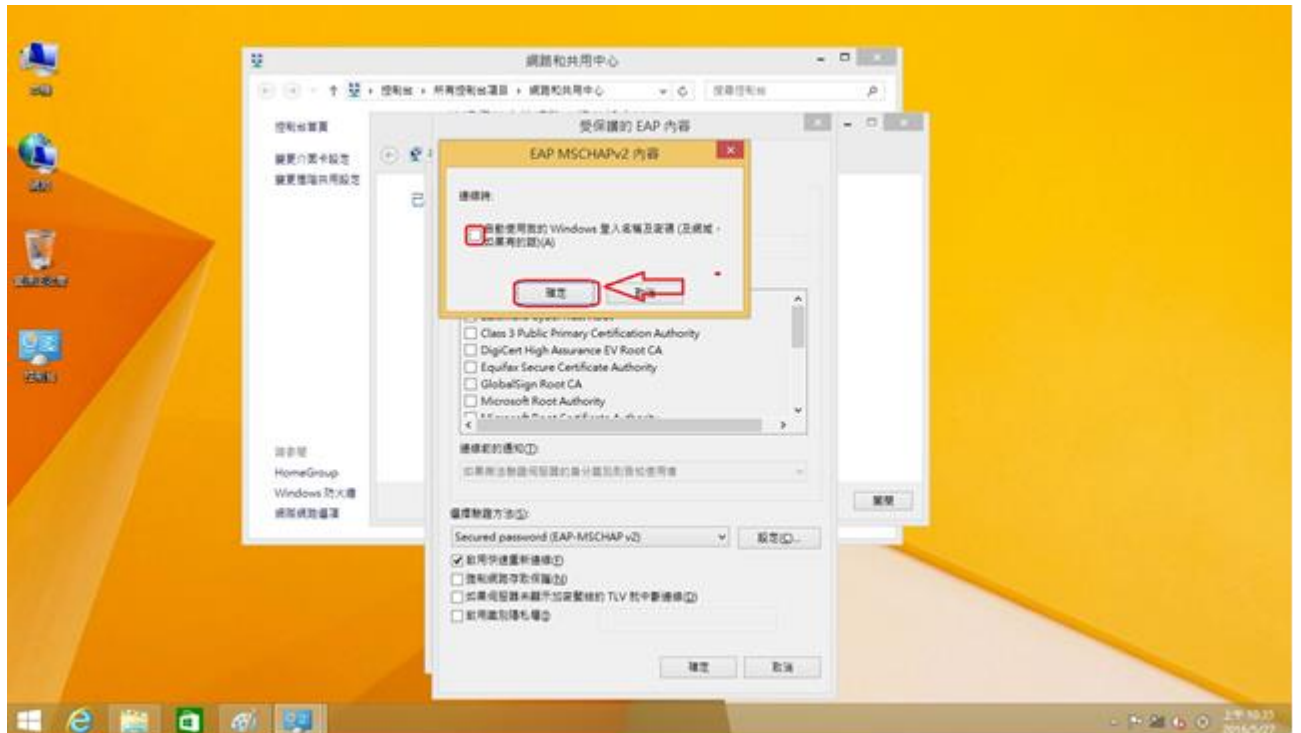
網路和共用中心

控制台 › 所有控制台項目 › 網路和共用中心

搜尋控制台

控制台首頁

變更介面卡設定

變更進階共用設定

受保護的 EAP 內容

EAP MSCHAPv2 內容

連線時:

自動使用我的 Windows 登入名稱及密碼 (及網域，如果有的話)(A)

確定

取消

Class 3 Public Primary Certification Authority

DigiCert High Assurance EV Root CA

Equifax Secure Certificate Authority

GlobalSign Root CA

Microsoft Root Authority

連線前的通知(T):

如果無法驗證伺服器的身分識別則告知使用者

選擇驗證方法(S):

Secured password (EAP-MSCHAP v2)

設定(C)...

啟用快速重新連線(F)

強制網路存取保護(N)

如果伺服器未顯示加密繫結的 TLV 則中斷連線(D)

啟用識別隱私權(I)

確定

取消

請參閱

HomeGroup

Windows 防火牆

網際網路選項

關閉

上午 10:33